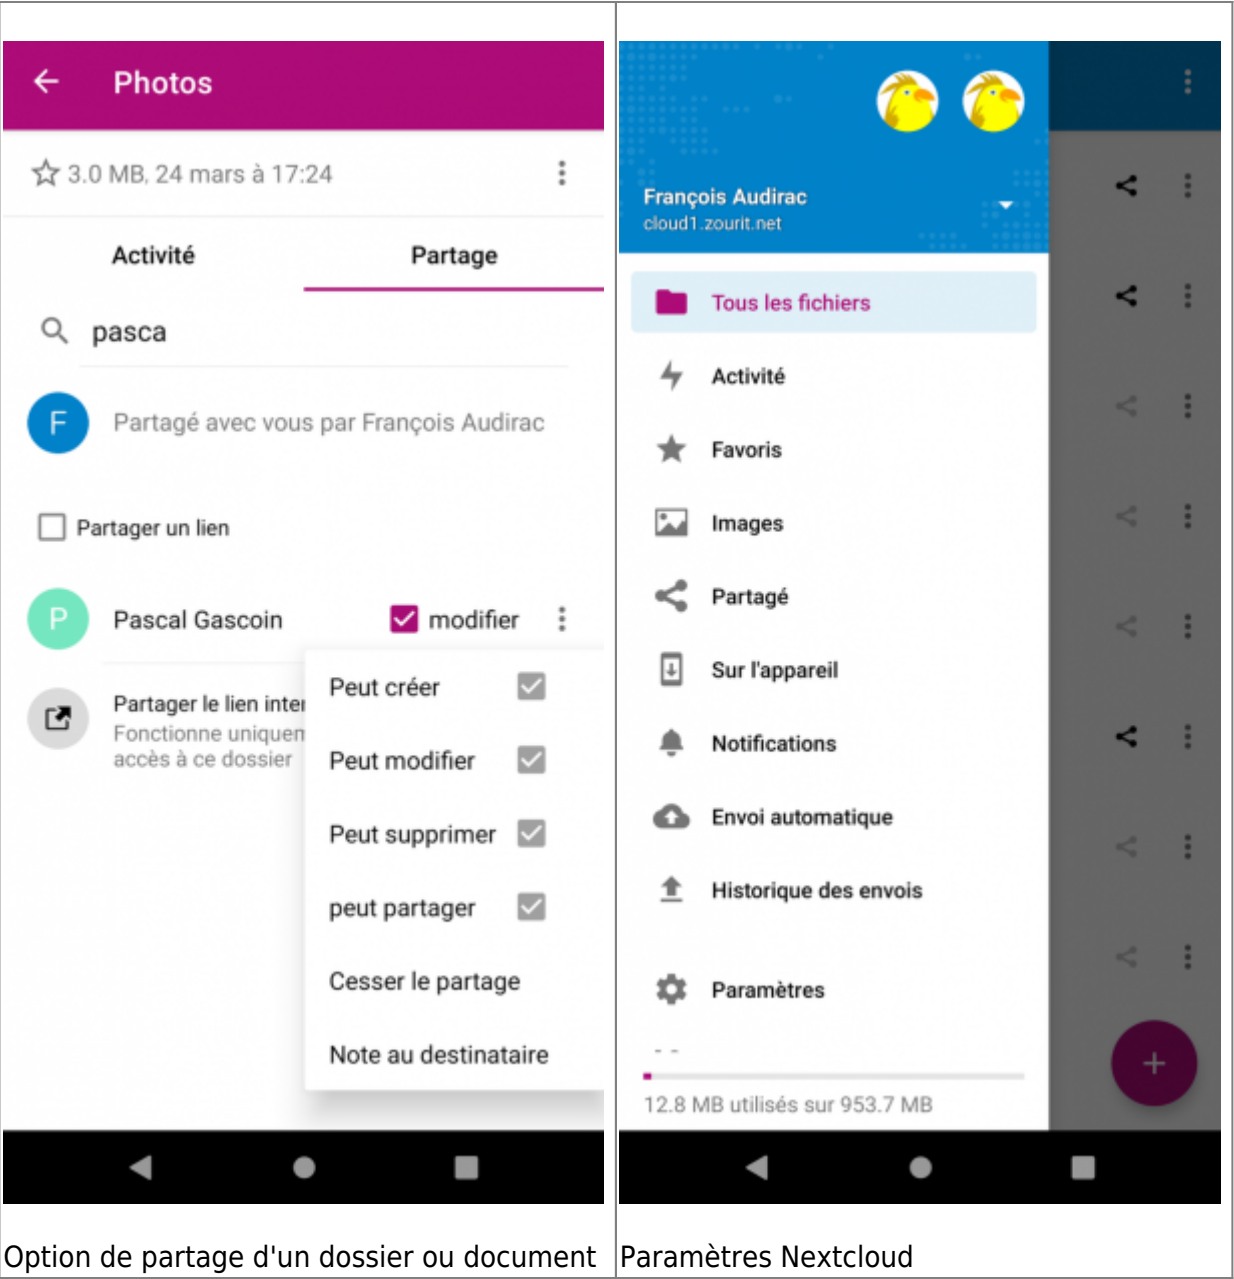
Photos

3.0 MB, 24 mars à 17:24

Activité

Partage

pasca

F

Partagé avec vous par François Audirac

Partager un lien

P

Pascal Gascoin

modifier

Partager le lien inter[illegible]

Fonctionne uniquem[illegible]

accès à ce dossier

Peut créer

Peut modifier

Peut supprimer

peut partager

Cesser le partage

Note au destinataire

François Audirac

cloud1.zourit.net

Tous les fichiers

Activité

Favoris

Images

Partagé

Sur l'appareil

Notifications

Envoi automatique

Historique des envois

Paramètres

- -

12.8 MB utilisés sur 953.7 MB

+

| Option de partage d'un dossier ou document | Paramètres Nextcloud |
|---|---|